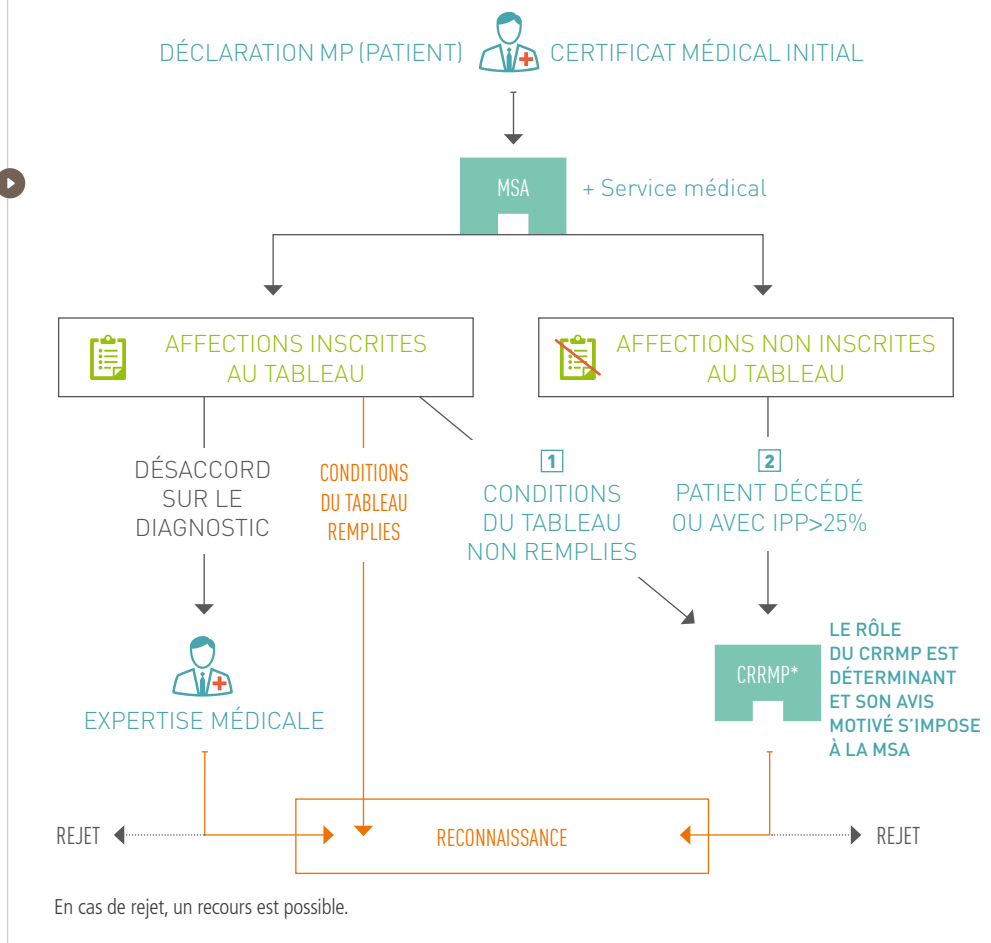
DÉCLARATION MP (PATIENT) CERTIFICAT MÉDICAL INITIAL

MSA + Service médical

AFFECTIONS INSCRITES AU TABLEAU

AFFECTIONS NON INSCRITES AU TABLEAU

DÉSACCORD SUR LE DIAGNOSTIC

CONDITIONS DU TABLEAU REMPLIES

1 CONDITIONS DU TABLEAU NON REMPLIES

2 PATIENT DÉCÉDÉ OU AVEC IPP>25%

EXPERTISE MÉDICALE

CRRMP*

LE RÔLE DU CRRMP EST DÉTERMINANT ET SON AVIS MOTIVÉ S'IMPOSE À LA MSA

REJET RECONNAISSANCE REJET

En cas de rejet, un recours est possible.